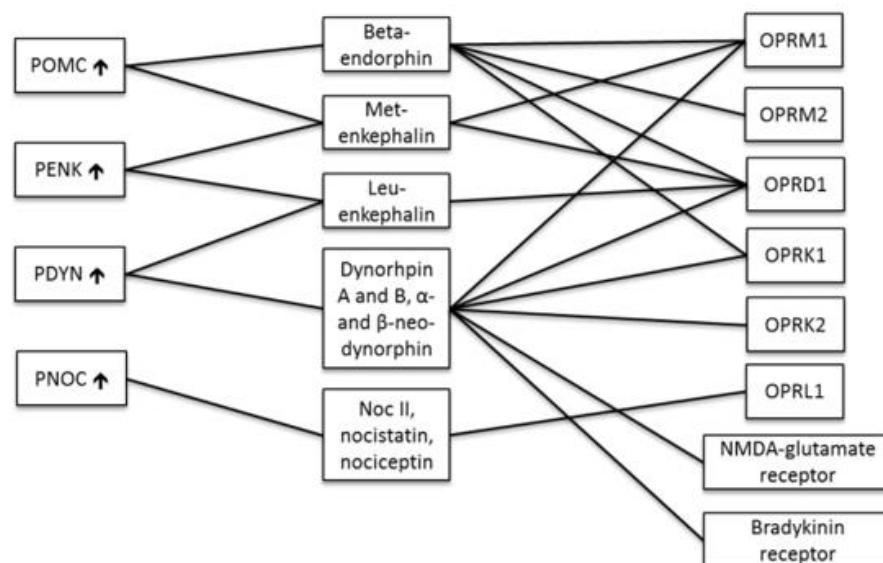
POMC ↑

PENK ↑

PDYN ↑

PNOC ↑

Beta-endorphin

Met-enkephalin

Leu-enkephalin

Dynorhpin A and B, α- and β-neo-dynorphin

Noc II, nocistatin, nociceptin

OPRM1

OPRM2

OPRD1

OPRK1

OPRK2

OPRL1

NMDA-glutamate receptor

Bradykinin receptor